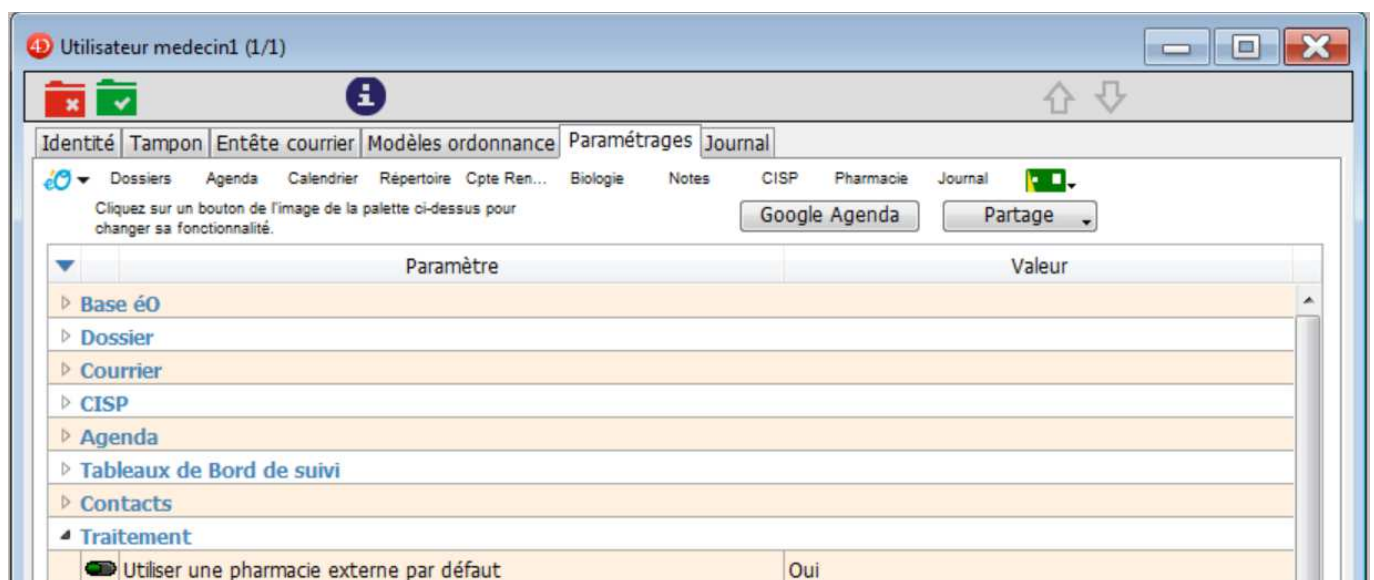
4D Utilisateur medecin1 (1/1)

Identité | Tampon | Entête courrier | Modèles ordonnance | Paramétrages | Journal

éO Dossiers Agenda Calendrier Répertoire Cpte Ren... Biologie Notes CISP Pharmacie Journal

Cliquez sur un bouton de l'image de la palette ci-dessus pour changer sa fonctionnalité.

Google Agenda

Partage

| Paramètre | Valeur |
|---|---|
| Base éO | |
| Dossier | |
| Courrier | |
| CISP | |
| Agenda | |
| Tableaux de Bord de suivi | |
| Contacts | |
| Traitement | |
| Utiliser une pharmacie externe par défaut | Oui |